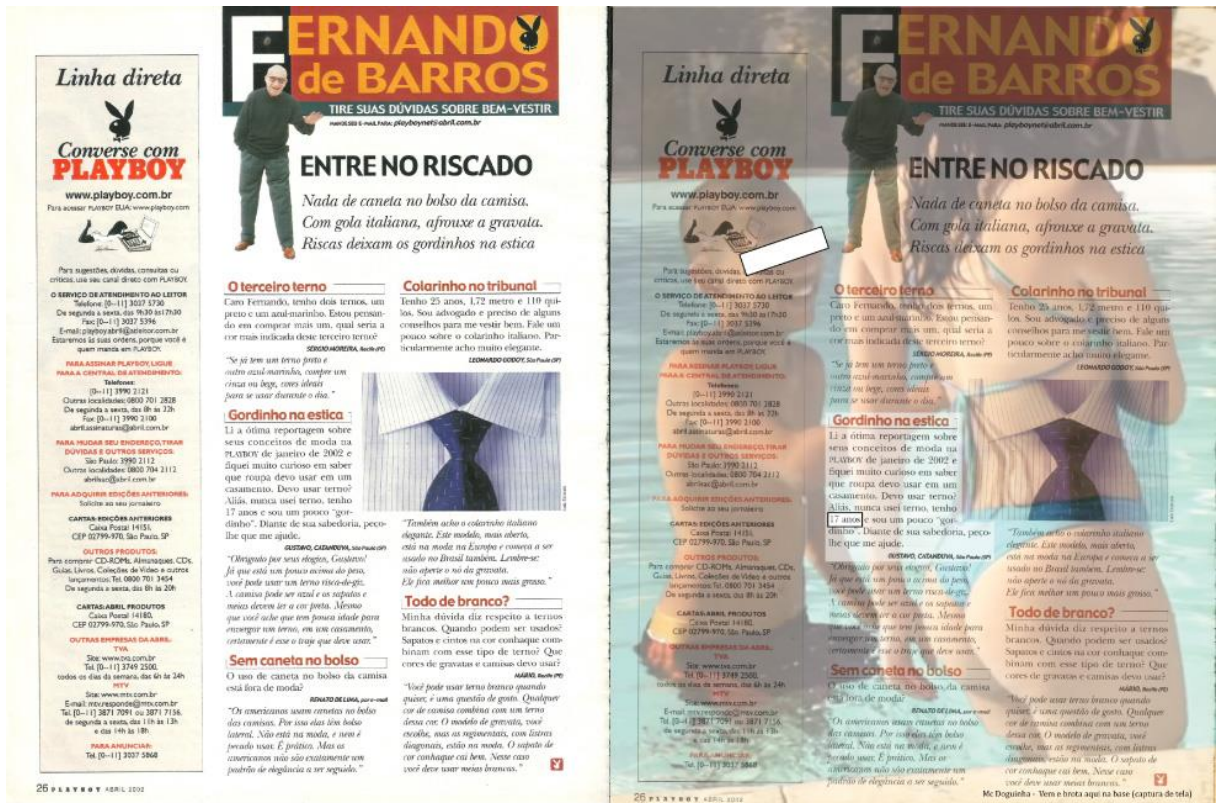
Linha direta

Converse com PLAYBOY

www.playboy.com.br

Para acessar PLAYBOY ELIA: www.playboy.com

Para sugestões, dúvidas, consultas ou críticas, use seu canal direto com PLAYBOY.

O SERVIÇO DE ATENDIMENTO AO LEITOR
Telefone: [0--11] 3037 5730
De segunda a sexta, das 9h30 às 17h30
Fax: [0--11] 3037 5396
E-mail: playboy.abril@abril.com.br
Estaremos às suas ordens, porque você é quem manda em PLAYBOY.

PARA ASSINAR PLAYBOY, LIGUE PARA A CENTRAL DE ATENDIMENTO:
Telefones:
[0--11] 3990 2121
Outras localidades: 0800 701 2828
De segunda a sexta, das 8h às 22h
Fax: [0--11] 3990 2100
abrilassinaturas@abril.com.br

PARA MUDAR SEU ENDEREÇO, TIRAR DÚVIDAS E OUTROS SERVIÇOS:
São Paulo: 3990 2112
Outras localidades: 0800 704 2112
abrilsac@abril.com.br

PARA ADQUIRIR EDIÇÕES ANTERIORES:
Solicite ao seu jornaleiro

CARTAS: EDIÇÕES ANTERIORES
Caixa Postal 14151,
CEP 02799-970, São Paulo, SP

OUTROS PRODUTOS:
Para comprar CD-ROMs, Almanaques, CDs, Guias, Livros, Coleções de Vídeo e outros lançamentos: Tel. 0800 701 3454
De segunda a sexta, das 8h às 20h

CARTAS: ABRIL PRODUTOS
Caixa Postal 14180,
CEP 02799-970, São Paulo, SP

OUTRAS EMPRESAS DA ABRIL:
TVA
Site: www.tva.com.br
Tel. [0--11] 3749 2500,
todos os dias da semana, das 6h às 24h
MTV
Site: www.mtv.com.br
E-mail: mtv.responde@mtv.com.br
Tel. [0--11] 3871 7091 ou 3871 7156,
de segunda a sexta, das 11h às 13h
e das 14h às 18h

PARA ANUNCIAR:
Tel. [0--11] 3037 5868

FERNANDO de BARROS
TIRE SUAS DÚVIDAS SOBRE BEM-VESTIR
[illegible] E-MAIL PARA: playboynet@abril.com.br

ENTRE NO RISCADO

Nada de caneta no bolso da camisa. Com gola italiana, afrouxe a gravata. Riscas deixam os gordinhos na estica

O terceiro terno
Caro Fernando, tenho dois ternos, um preto e um azul-marinho. Estou pensando em comprar mais um, qual seria a cor mais indicada deste terceiro terno?
SERGIO MOREIRA, Recife (PE)

"Se já tem um terno preto e outro azul-marinho, compre um cinza ou bege, cores ideais para se usar durante o dia."

Gordinho na estica
Li a ótima reportagem sobre seus conceitos de moda na PLAYBOY de janeiro de 2002 e fiquei muito curioso em saber que roupa devo usar em um casamento. Devo usar terno? Aliás, nunca usei terno, tenho 17 anos e sou um pouco "gordinho". Diante de sua sabedoria, peço-lhe que me ajude.
GUSTAVO, CATANDUVA, São Paulo (SP)

"Obrigado por seus elogios, Gustavo! Já que está um pouco acima do peso, você pode usar um terno risca-de-giz. A camisa pode ser azul e os sapatos e meias devem ser a cor preta. Mesmo que você ache que tem pouca idade para encarar um terno, em um casamento, certamente é esse o traje que deve usar."

Sem caneta no bolso
O uso de caneta no bolso da camisa está fora de moda?
RENATO DE LIMA, por e-mail

"Os americanos usam canetas no bolso das camisas. Por isso elas têm bolso lateral. Não está na moda, e nem é pecado usar. É prático. Mas os americanos não são exatamente um padrão de elegância a ser seguido."

Colarinho no tribunal
Tenho 25 anos, 1,72 metro e 110 quilos. Sou advogado e preciso de alguns conselhos para me vestir bem. Fale um pouco sobre o colarinho italiano. Particularmente acho muito elegante.
LEONARDO GODOY, São Paulo (SP)

"Também acho o colarinho italiano elegante. Este modelo, mais aberto, está na moda na Europa e começa a ser usado no Brasil também. Lembre-se: não aperte o nó da gravata. Ele fica melhor seu pouco mais grosso."

Todo de branco?
Minha dúvida diz respeito a ternos brancos. Quando podem ser usados? Sapatos e cintos na cor conhaque combinam com esse tipo de terno? Que cores de gravatas e camisas devo usar?
MÁRIO, Recife (PE)

"Você pode usar terno branco quando quiser, é uma questão de gosto. Qualquer cor de camisa combina com um terno dessa cor. O modelo de gravata, você escolhe, mas as regimentais, com listras diagonais, estão na moda. O sapato de cor conhaque cai bem. Nesse caso você deve usar meias brancas."

26 PLAYBOY ABRIL 2002

Linha direta

Converse com PLAYBOY

FERNANDO de BARROS
TIRE SUAS DÚVIDAS SOBRE BEM-VESTIR

ENTRE NO RISCADO

26 PLAYBOY ABRIL 2002

Mc Doguinha - Vem e brota aqui na base (captura de tela)